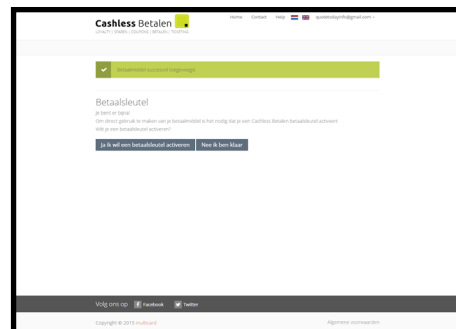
Cashless Betalen
LOYALTY | SPAREN | COUPONS | BETALEN | TICKETING

Home Contact Help quoteday.info@gmail.com

Betaalmiddel succesvol toegevoegd

Betaalsleutel

Je bent er bijna!
Om direct gebruik te maken van je betaalmiddel is het nodig dat je een Cashless Betalen betaalsleutel activeert.
Wilt je een betaalsleutel activeren?

Ja ik wil een betaalsleutel activeren
Nee ik ben klaar

Volg ons op Facebook Twitter

Copyright © 2015 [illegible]

Algemene voorwaarden